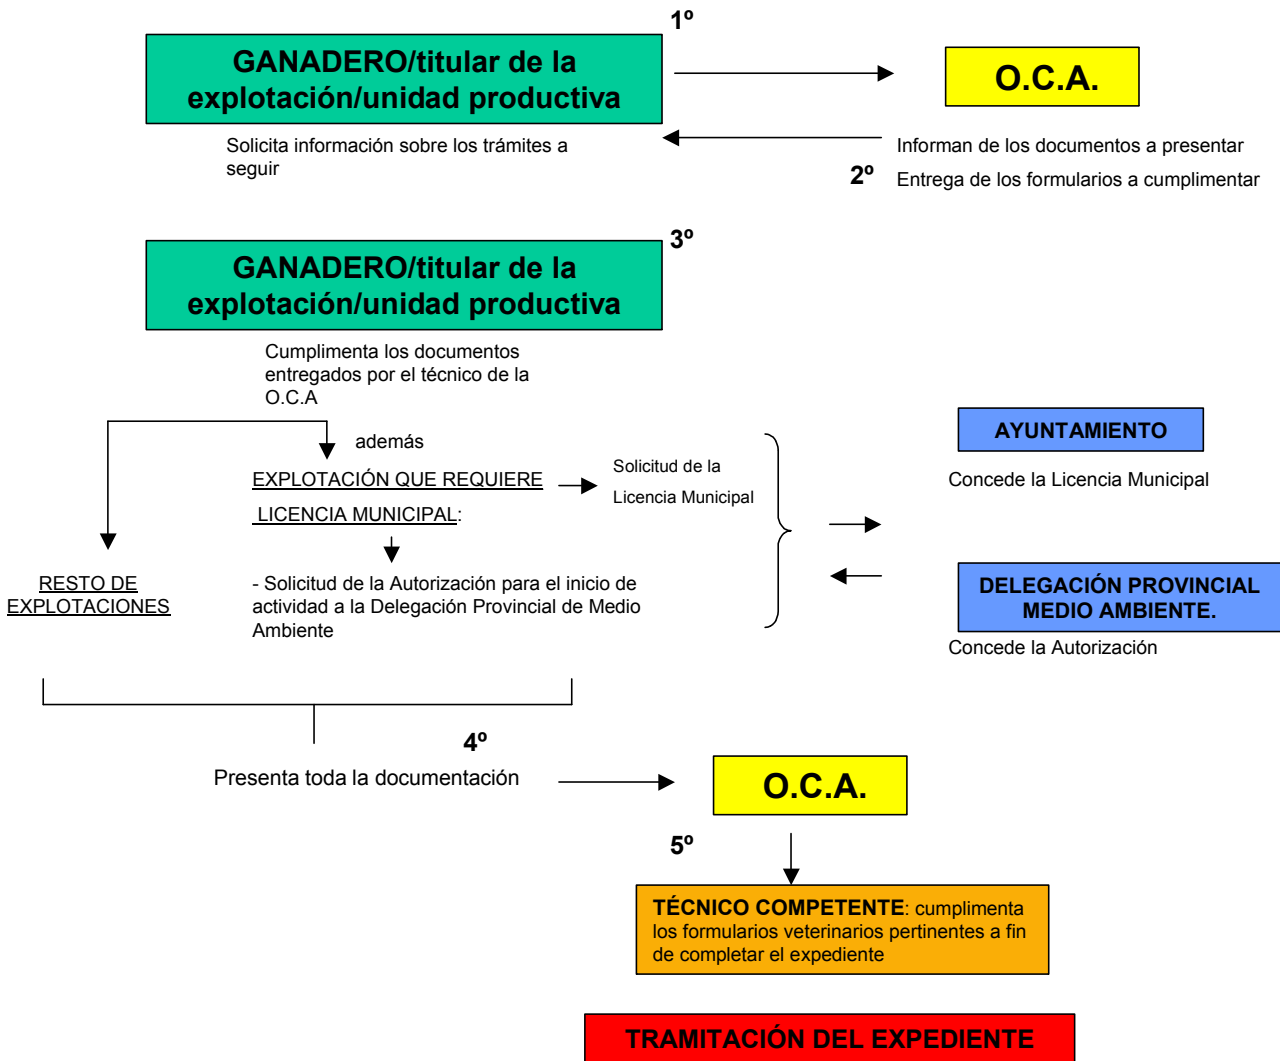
1º

GANADERO/titular de la explotación/unidad productiva

O.C.A.

Solicita información sobre los trámites a seguir

Informan de los documentos a presentar

2º

Entrega de los formularios a cumplimentar

3º

GANADERO/titular de la explotación/unidad productiva

Cumplimenta los documentos entregados por el técnico de la O.C.A

además

EXPLOTACIÓN QUE REQUIERE LICENCIA MUNICIPAL:

Solicitud de la Licencia Municipal

AYUNTAMIENTO

Concede la Licencia Municipal

RESTO DE EXPLOTACIONES

- Solicitud de la Autorización para el inicio de actividad a la Delegación Provincial de Medio Ambiente

DELEGACIÓN PROVINCIAL MEDIO AMBIENTE.

Concede la Autorización

4º

Presenta toda la documentación

O.C.A.

5º

TÉCNICO COMPETENTE: cumplimenta los formularios veterinarios pertinentes a fin de completar el expediente

TRAMITACIÓN DEL EXPEDIENTE